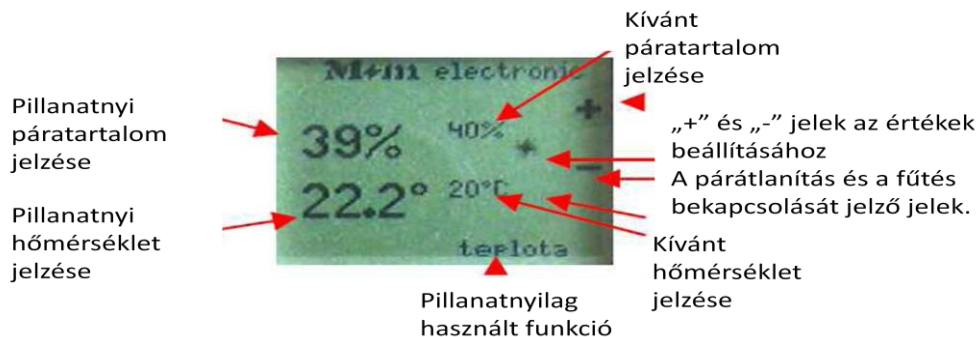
Kívánt páratartalom jelzése

M+m electronic

Pillanatnyi páratartalom jelzése

39%

40%

+

„+” és „-” jelek az értékek beállításához

*

−

A párátlanítás és a fűtés bekapcsolását jelző jelek.

Pillanatnyi hőmérséklet jelzése

22.2°

20°C

Kívánt hőmérséklet jelzése

teplota

Pillanatnyilag használt funkció